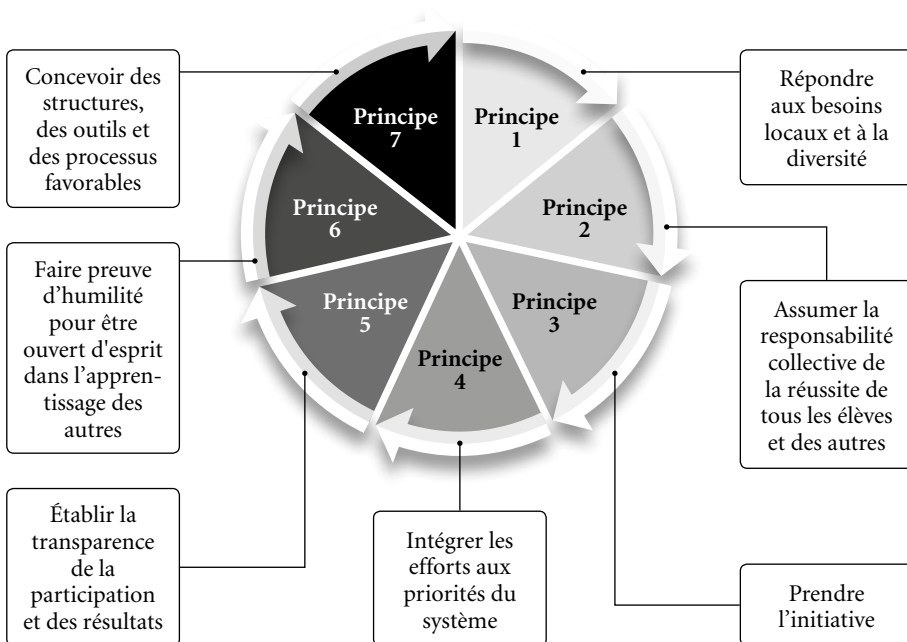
Concevoir des structures, des outils et des processus favorables

Principe 7

Principe 1

Répondre aux besoins locaux et à la diversité

Principe 6

Principe 2

Faire preuve d’humilité pour être ouvert d'esprit dans l’apprentissage des autres

Principe 5

Principe 3

Assumer la responsabilité collective de la réussite de tous les élèves et des autres

Principe 4

Établir la transparence de la participation et des résultats

Intégrer les efforts aux priorités du système

Prendre l’initiative